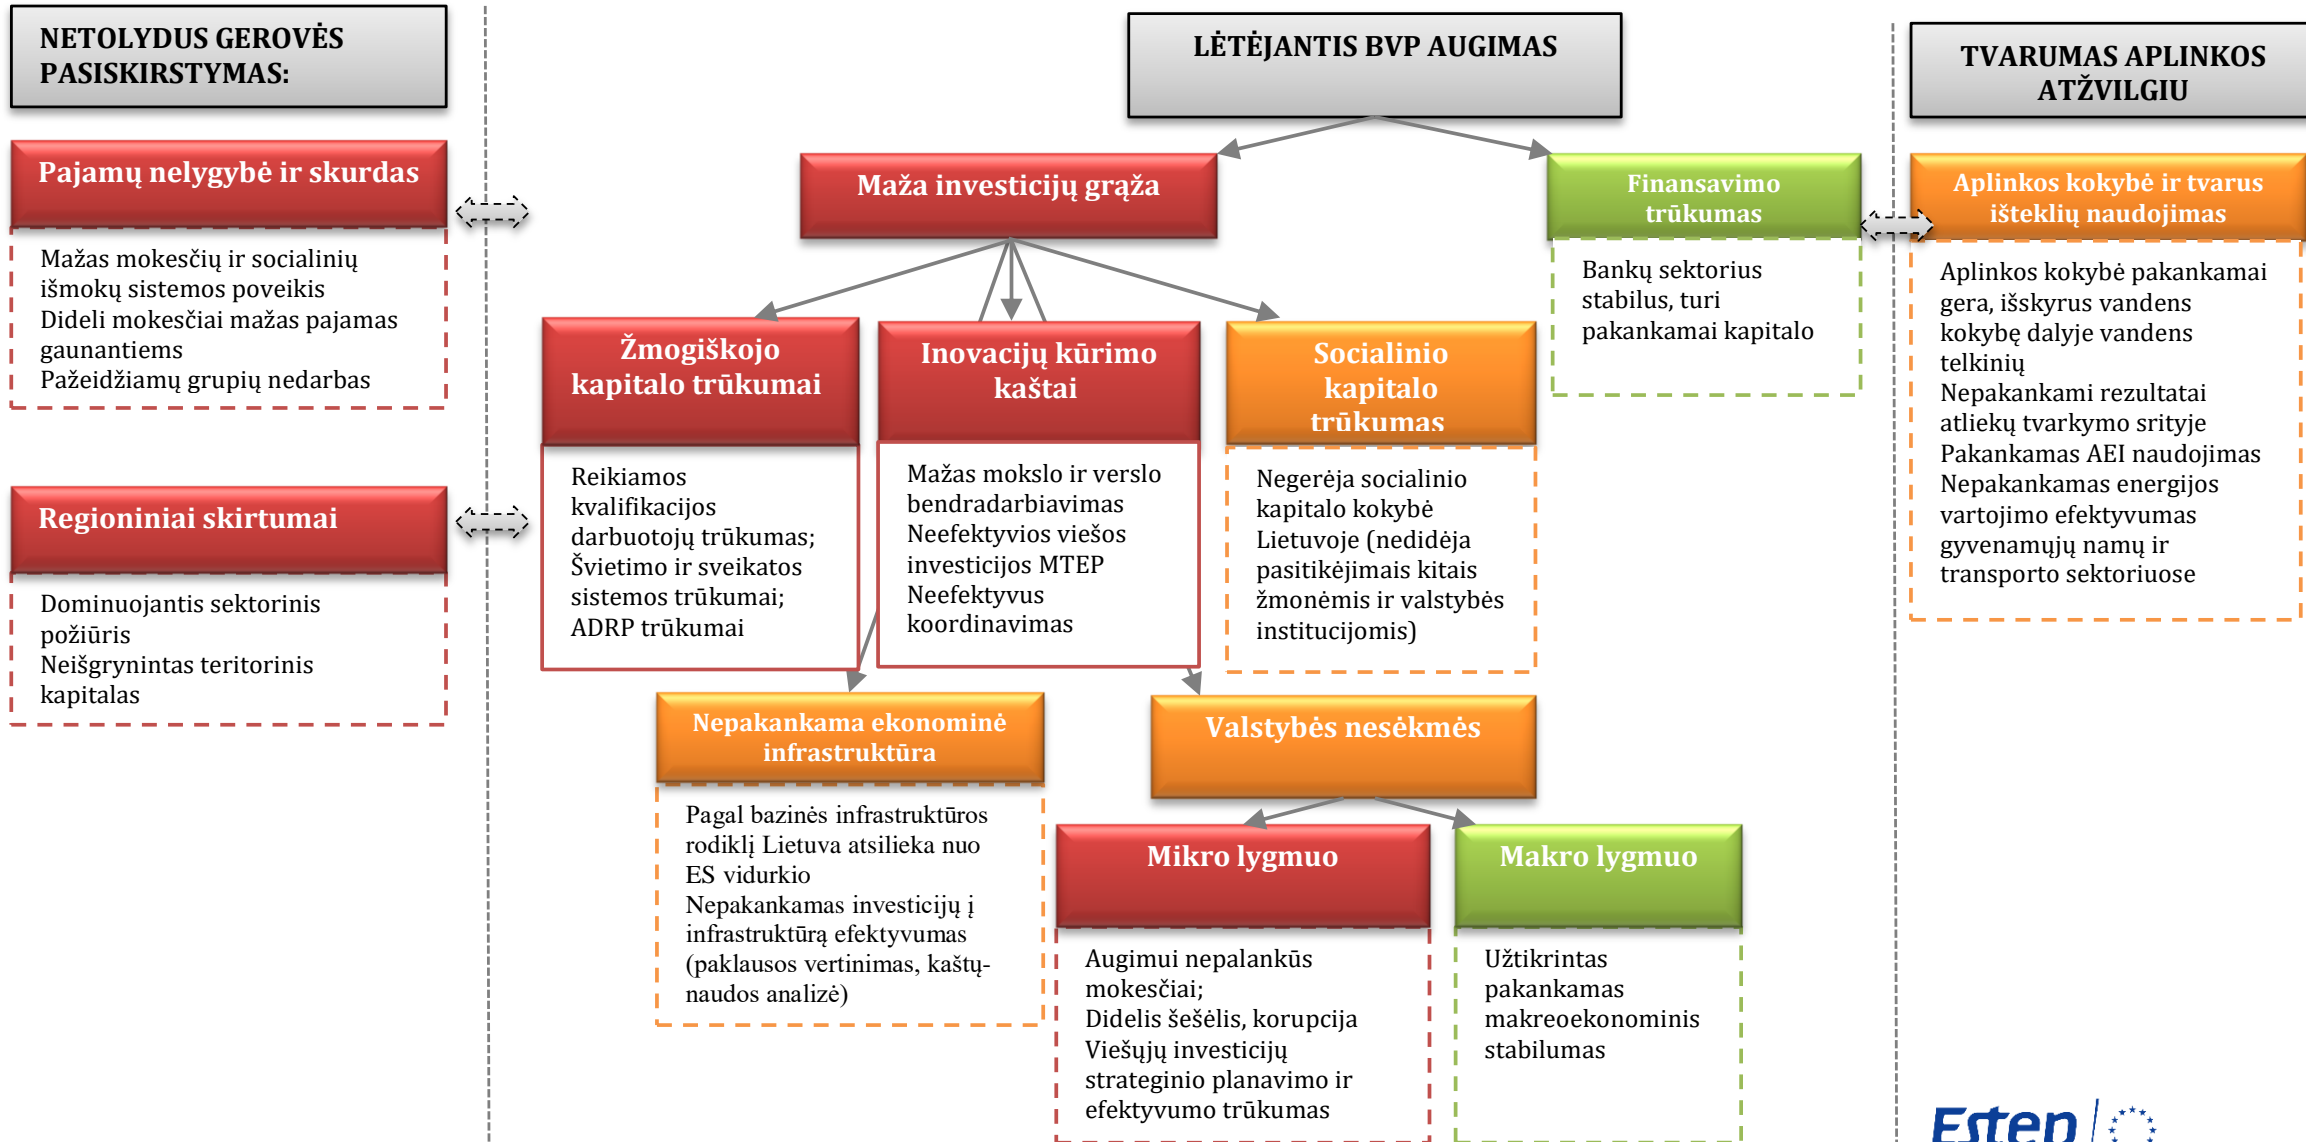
NETOLYDUS GEROVĖS PASISKIRSTYMAS:

Pajamų nelygybė ir skurdas

Mažas mokesčių ir socialinių išmokų sistemos poveikis
Dideli mokesčiai mažas pajamas gaunantiems
Pažeidžiamų grupių nedarbas

Regioniniai skirtumai

Dominuojantis sektorinis požiūris
Neišgrynintas teritorinis kapitalas

LĖTĖJANTIS BVP AUGIMAS

Maža investicijų grąža

Žmogiškojo kapitalo trūkumai

Reikiamos kvalifikacijos darbuotojų trūkumas;
Švietimo ir sveikatos sistemos trūkumai;
ADRP trūkumai

Inovacijų kūrimo kaštai

Mažas mokslo ir verslo bendradarbiavimas
Neefektyvios viešos investicijos MTEP
Neefektyvus koordinavimas

Socialinio kapitalo trūkumas

Negerėja socialinio kapitalo kokybė Lietuvoje (nedidėja pasitikėjimas kitais žmonėmis ir valstybės institucijomis)

Finansavimo trūkumas

Bankų sektorius stabilus, turi pakankamai kapitalo

Nepakankama ekonominė infrastruktūra

Pagal bazinės infrastruktūros rodiklį Lietuva atsilieka nuo ES vidurkio
Nepakankamas investicijų į infrastruktūrą efektyvumas (paklausos vertinimas, kaštų-naudos analizė)

Valstybės nesėkmės

Mikro lygmuo

Augimui nepalankūs mokesčiai;
Didelis šešėlis, korupcija
Viešųjų investicijų strateginio planavimo ir efektyvumo trūkumas

Makro lygmuo

Užtikrintas pakankamas makroekonominis stabilumas

TVARUMAS APLINKOS ATŽVILGIU

Aplinkos kokybė ir tvarus išteklių naudojimas

Aplinkos kokybė pakankamai gera, išskyrus vandens kokybę dalyje vandens telkinių
Nepakankami rezultatai atliekų tvarkymo srityje
Pakankamas AEI naudojimas
Nepakankamas energijos vartojimo efektyvumas gyvenamųjų namų ir transporto sektoriuose

Esten